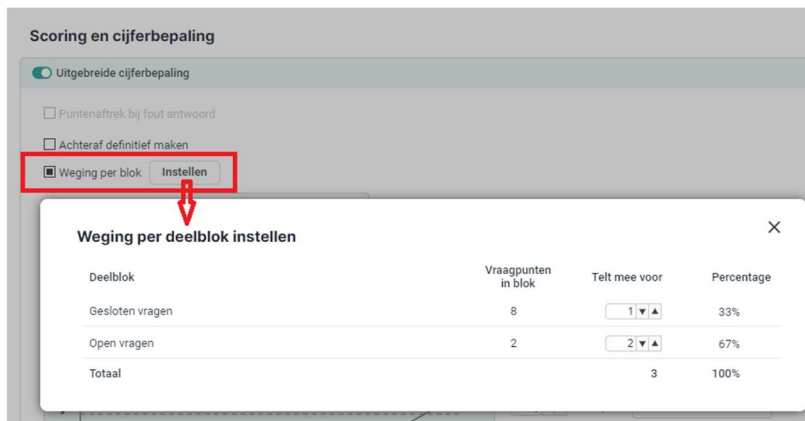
Scoring en cijferbepaling

Uitgebreide cijferbepaling

Puntenaftrek bij fout antwoord

Achteraf definitief maken

Weging per blok Instellen

Weging per deelblok instellen

×

| Deelblok | Vraagpunten in blok | Telt mee voor | Percentage |
|---|---|---|---|
| Gesloten vragen | 8 | 1 | 33% |
| Open vragen | 2 | 2 | 67% |
| Totaal | | 3 | 100% |